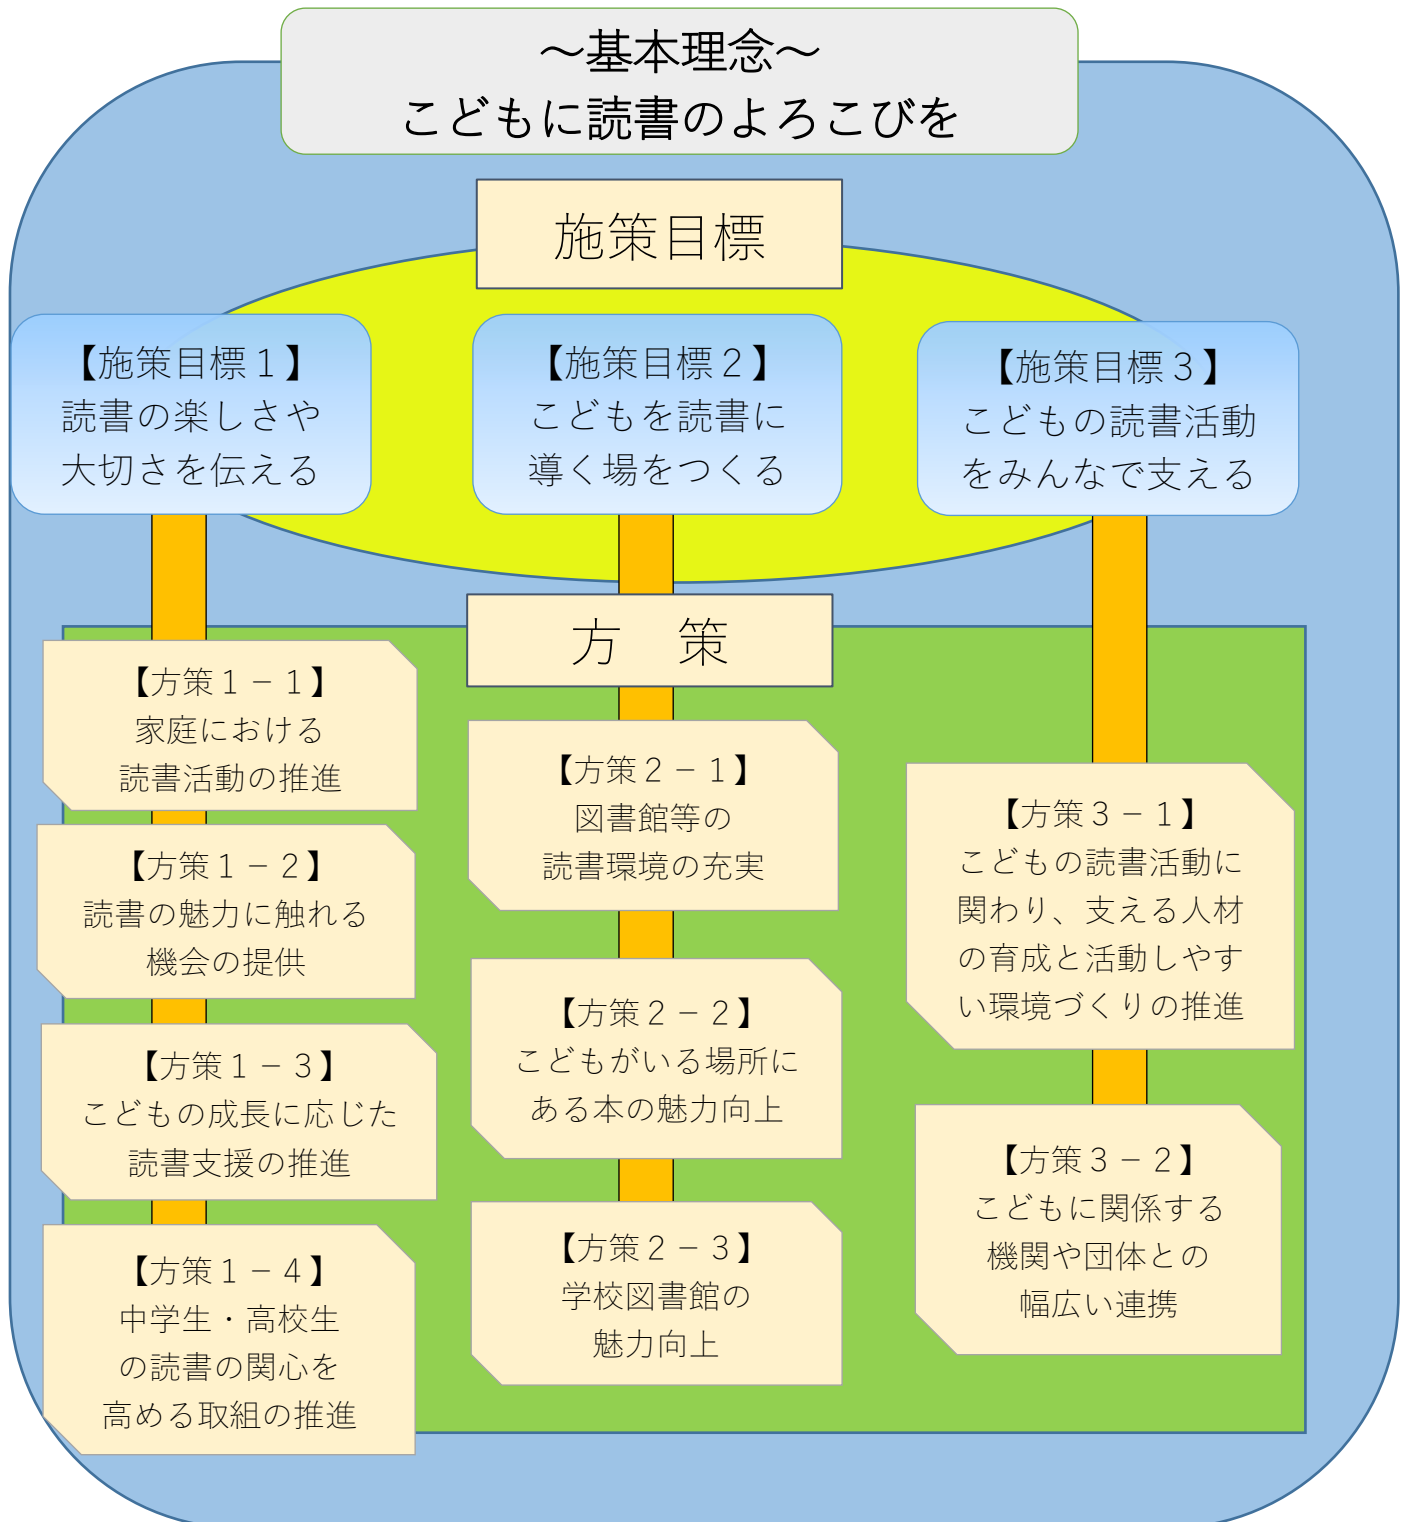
～基本理念～
こどもに読書のよろこびを

施策目標

【施策目標１】
読書の楽しさや
大切さを伝える

【施策目標２】
こどもを読書に
導く場をつくる

【施策目標３】
こどもの読書活動
をみんなで支える

方　策

【方策１－１】
家庭における
読書活動の推進

【方策１－２】
読書の魅力に触れる
機会の提供

【方策１－３】
こどもの成長に応じた
読書支援の推進

【方策１－４】
中学生・高校生
の読書の関心を
高める取組の推進

【方策２－１】
図書館等の
読書環境の充実

【方策２－２】
こどもがいる場所に
ある本の魅力向上

【方策２－３】
学校図書館の
魅力向上

【方策３－１】
こどもの読書活動に
関わり、支える人材
の育成と活動しやす
い環境づくりの推進

【方策３－２】
こどもに関係する
機関や団体との
幅広い連携